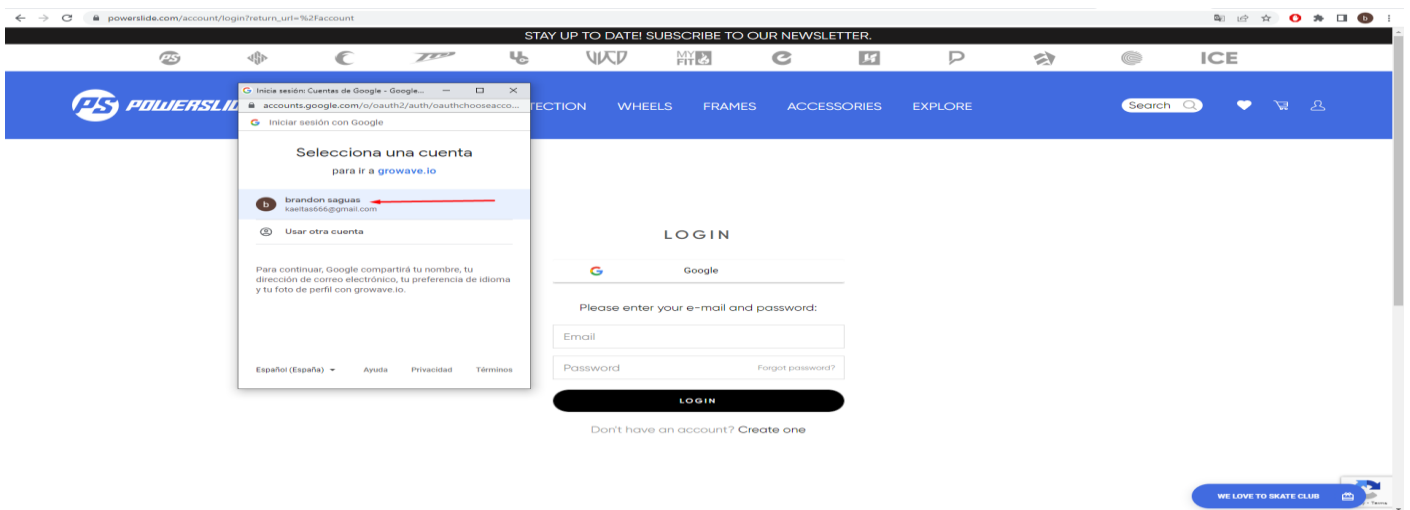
powerslide.com/account/login?return_url=%2Faccount

STAY UP TO DATE! SUBSCRIBE TO OUR NEWSLETTER.

PS MY FIT ICE

POWERSLIDE

TECTION WHEELS FRAMES ACCESSORIES EXPLORE

Search

Inicia sesión: Cuentas de Google - Google...

accounts.google.com/o/oauth2/auth/oauthchooseacco...

Iniciar sesión con Google

Selecciona una cuenta

para ir a growave.io

brandon saguas
kaeltas666@gmail.com

Usar otra cuenta

Para continuar, Google compartirá tu nombre, tu dirección de correo electrónico, tu preferencia de idioma y tu foto de perfil con growave.io.

Español (España) Ayuda Privacidad Términos

LOGIN

Google

Please enter your e-mail and password:

Email

Password Forgot password?

LOGIN

Don't have an account? Create one

WE LOVE TO SKATE CLUB